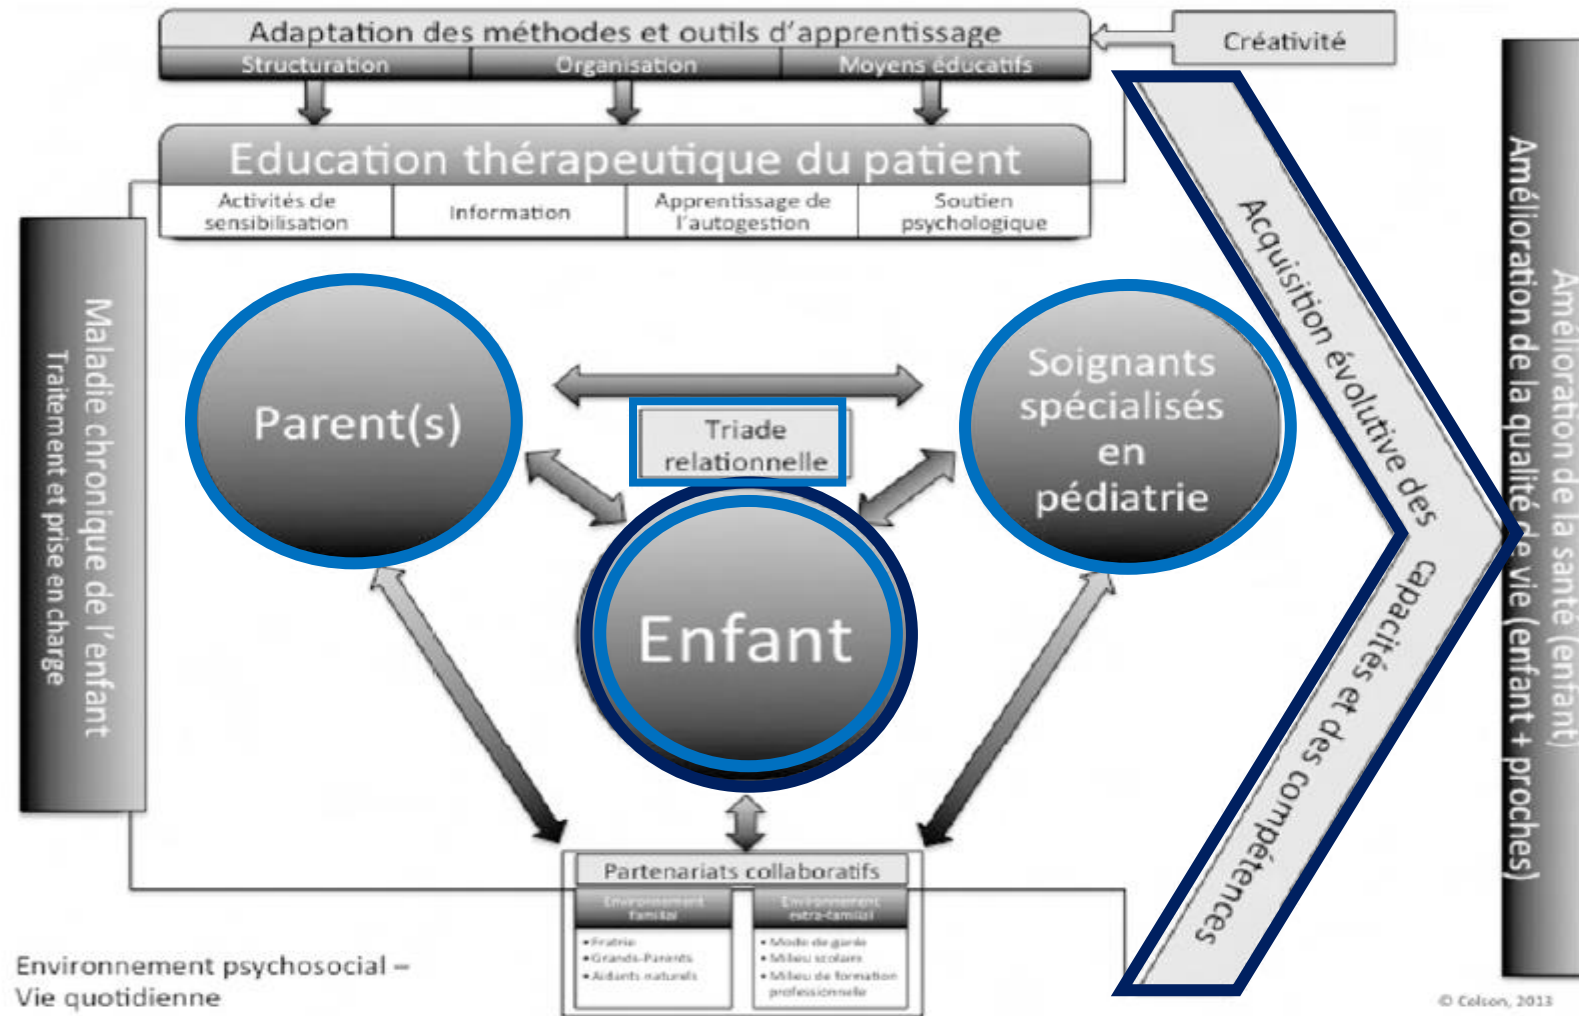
Adaptation des méthodes et outils d'apprentissage

Structuration

Organisation

Moyens éducatifs

Créativité

Education thérapeutique du patient

Activités de sensibilisation

Information

Apprentissage de l'autogestion

Soutien psychologique

Maladie chronique de l'enfant

Traitement et prise en charge

Parent(s)

Triade relationnelle

Soignants spécialisés en pédiatrie

Enfant

Acquisition évolutive des capacités et des compétences

Amélioration de la qualité de vie (enfant + proches)

Amélioration de la santé (enfant)

Partenariats collaboratifs

Environnement familial

Environnement extra-familial

• Fratrie
• Grands-Parents
• Aidants naturels

• Mode de garde
• Milieu scolaire
• Milieu de formation professionnelle

Environnement psychosocial – Vie quotidienne

© Colson, 2013